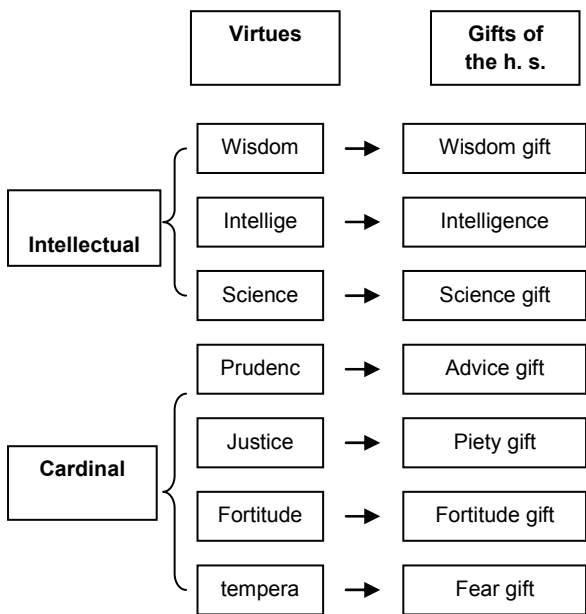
Virtues

Gifts of the h. s.

Intellectual

Wisdom → Wisdom gift

Intellige → Intelligence

Science → Science gift

Cardinal

Prudenc → Advice gift

Justice → Piety gift

Fortitude → Fortitude gift

tempera → Fear gift